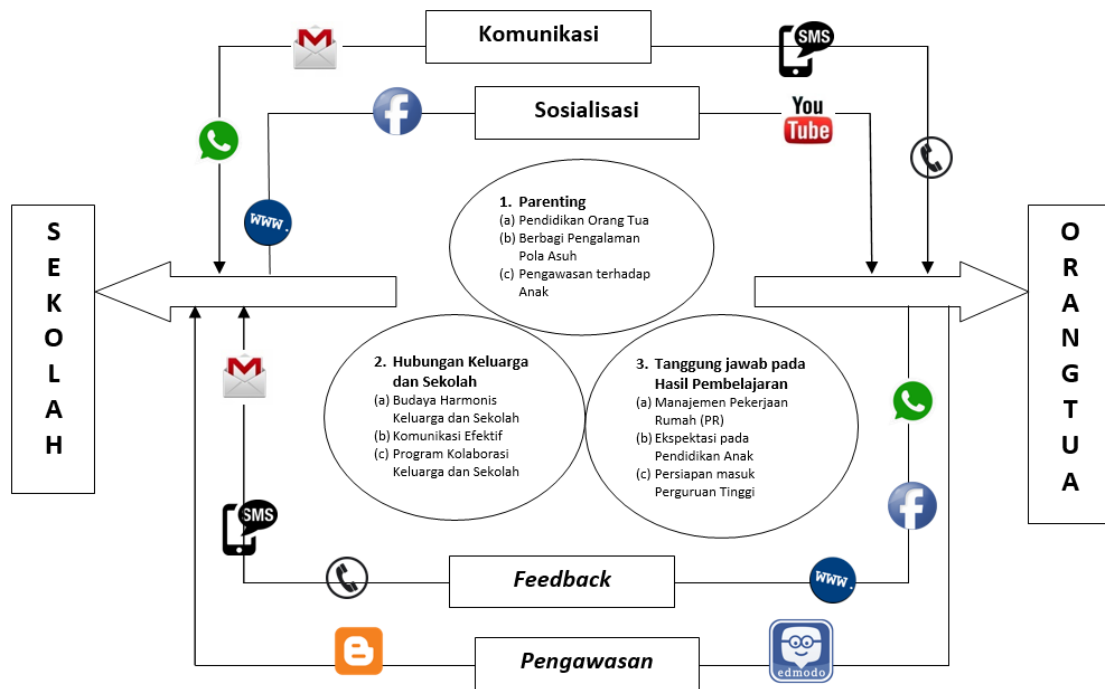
Komunikasi

SMS

Sosialisasi

You Tube

www.

S E K O L A H

O R A N G T U A

1. Parenting
(a) Pendidikan Orang Tua
(b) Berbagi Pengalaman Pola Asuh
(c) Pengawasan terhadap Anak

2. Hubungan Keluarga dan Sekolah
(a) Budaya Harmonis Keluarga dan Sekolah
(b) Komunikasi Efektif
(c) Program Kolaborasi Keluarga dan Sekolah

3. Tanggung jawab pada Hasil Pembelajaran
(a) Manajemen Pekerjaan Rumah (PR)
(b) Ekspektasi pada Pendidikan Anak
(c) Persiapan masuk Perguruan Tinggi

SMS

Feedback

www.

Pengawasan

edmodo